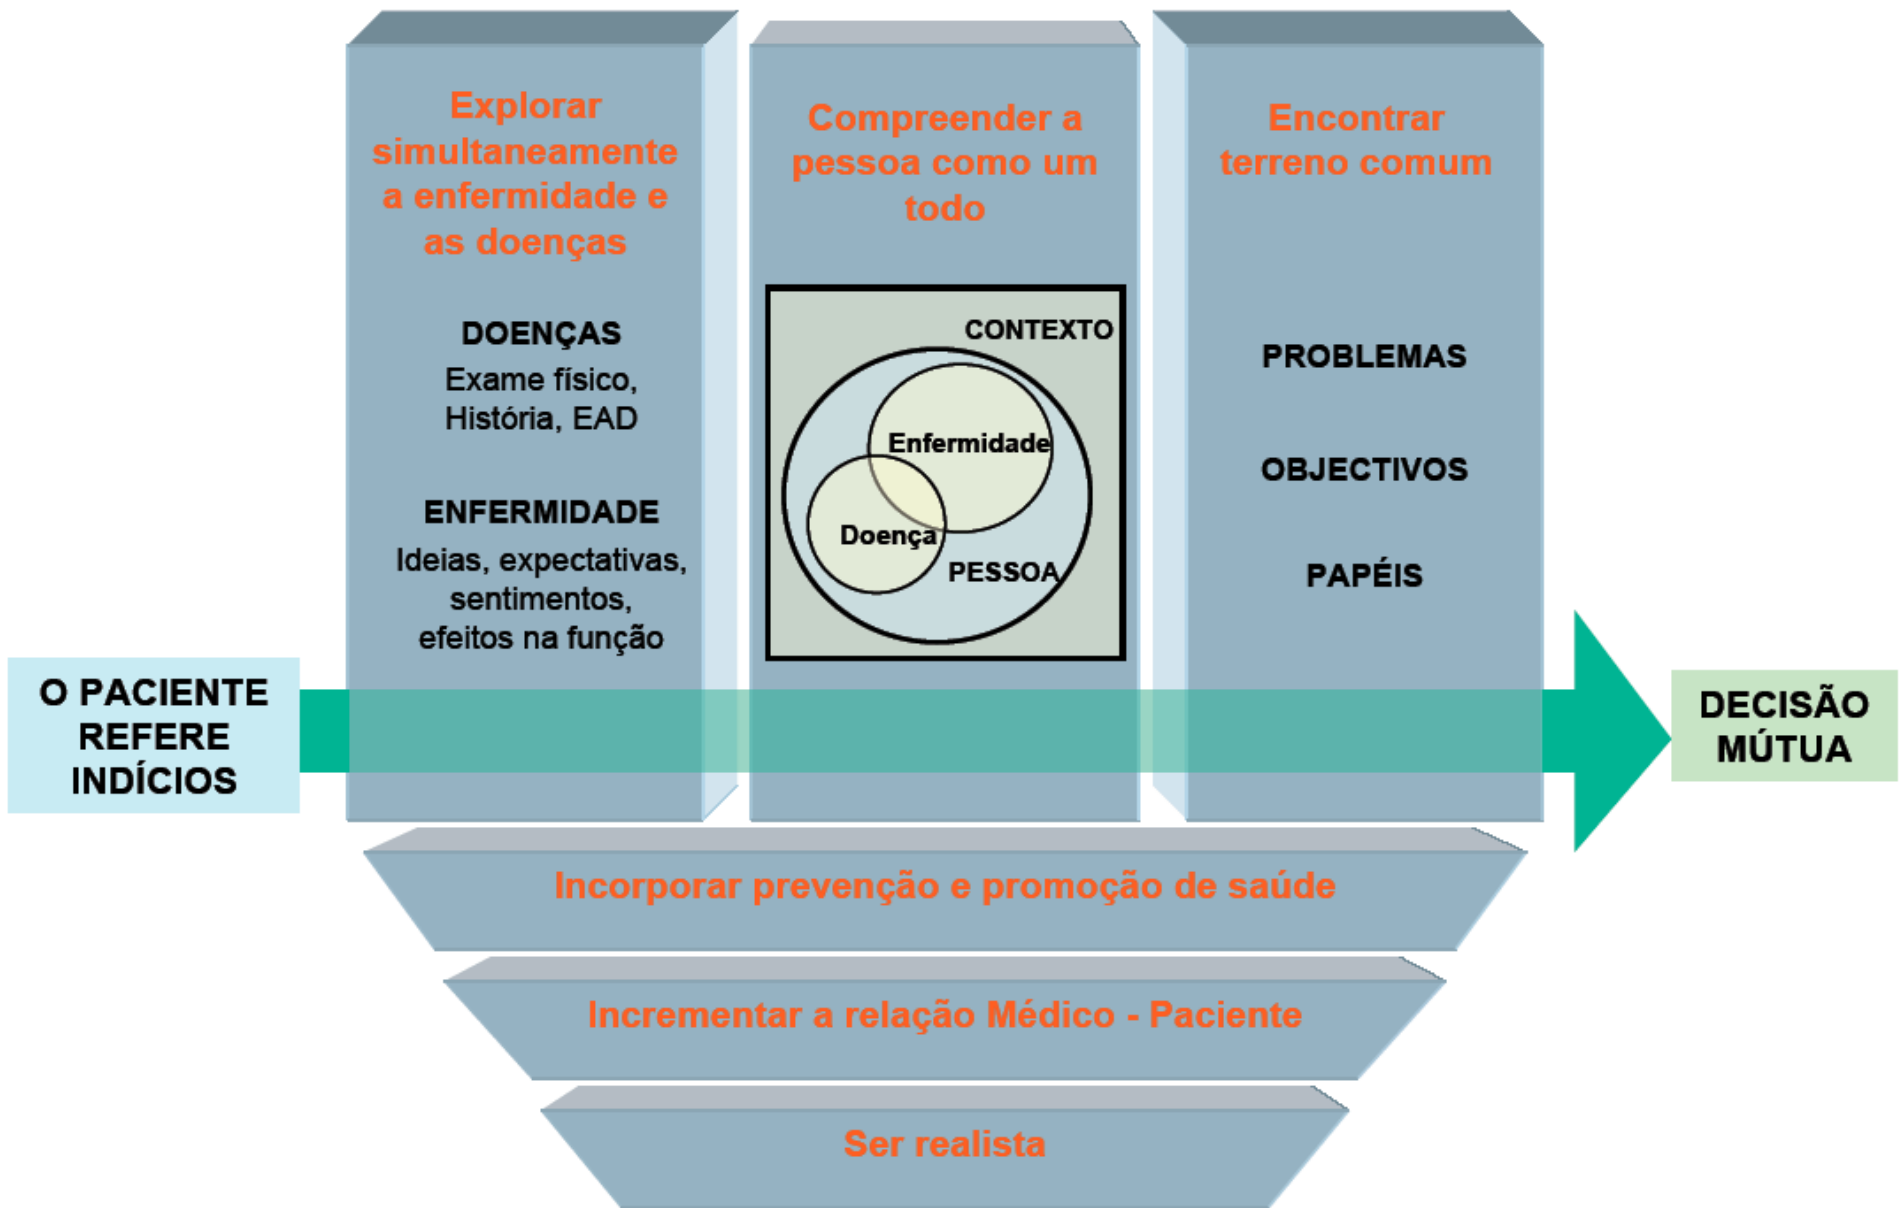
Explorar simultaneamente a enfermidade e as doenças

DOENÇAS
Exame físico, História, EAD

ENFERMIDADE
Ideias, expectativas, sentimentos, efeitos na função

Compreender a pessoa como um todo

CONTEXTO
Enfermidade
Doença
PESSOA

Encontrar terreno comum

PROBLEMAS

OBJECTIVOS

PAPÉIS

O PACIENTE REFERE INDÍCIOS

DECISÃO MÚTUA

Incorporar prevenção e promoção de saúde

Incrementar a relação Médico - Paciente

Ser realista